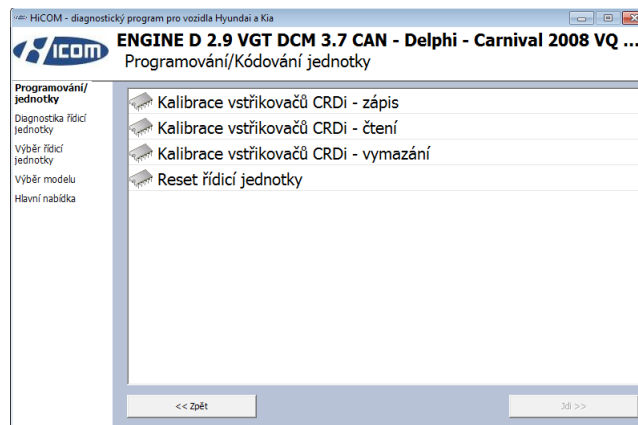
HiCOM - diagnostický program pro vozidla Hyundai a Kia

HiCOM

ENGINE D 2.9 VGT DCM 3.7 CAN - Delphi - Carnival 2008 VQ ...

Programování/Kódování jednotky

Programování/ jednotky

Diagnostika řídicí jednotky

Výběr řídicí jednotky

Výběr modelu

Hlavní nabídka

Kalibrace vstřikovačů CRDi - zápis

Kalibrace vstřikovačů CRDi - čtení

Kalibrace vstřikovačů CRDi - vymazání

Reset řídicí jednotky

<< Zpět

Jdi >>